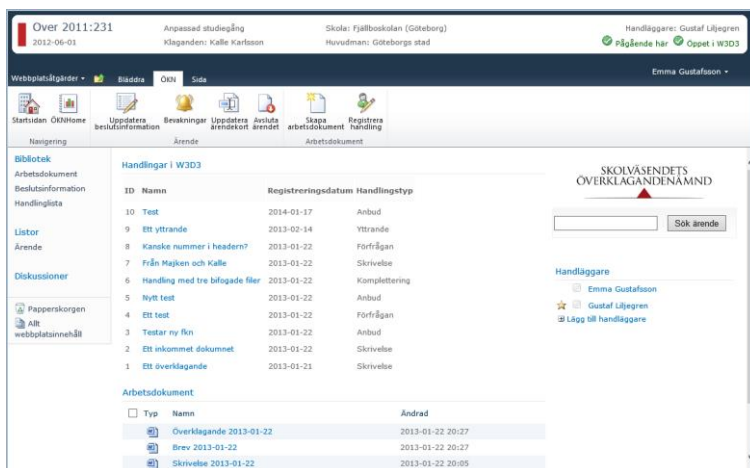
Över 2011:231
2012-06-01

Anpassad studiegång
Klaganden: Kalle Karlsson

Skola: Fjällboskolan (Göteborg)
Huvudman: Göteborgs stad

Handläggare: Gustaf Liljegren
Pågående här Öppet i W3D3

Webbplatsåtgärder ▾ Bläddra ÖKN Sida Emma Gustafsson ▾

Startsidan ÖKNHome
Navigering
Uppdatera beslutsinformation Bevakningar Uppdatera ärendekort Avsluta ärendet
Ärende
Skapa arbetsdokument Registrera handling
Arbetsdokument

Bibliotek
Arbetsdokument
Beslutsinformation
Handlinglista

Listor
Ärende

Diskussioner

Papperskorgen
Allt webbplatsinnehåll

Handlingar i W3D3

| ID | Namn | Registreringsdatum | Handlingstyp |
|---|---|---|---|
| 10 | Test | 2014-01-17 | Anbud |
| 9 | Ett yttrande | 2013-02-14 | Yttrande |
| 8 | Kanske nummer i headern? | 2013-01-22 | Förfrågan |
| 7 | Från Majken och Kalle | 2013-01-22 | Skrivelse |
| 6 | Handling med tre bifogade filer | 2013-01-22 | Komplettering |
| 5 | Nytt test | 2013-01-22 | Anbud |
| 4 | Ett test | 2013-01-22 | Förfrågan |
| 3 | Testar ny fkn | 2013-01-22 | Anbud |
| 2 | Ett inkommet dokumnet | 2013-01-22 | Skrivelse |
| 1 | Ett överklagande | 2013-01-21 | Skrivelse |

Arbetsdokument

| Typ | Namn | Ändrad |
|---|---|---|
| | Överklagande 2013-01-22 | 2013-01-22 20:27 |
| | Brev 2013-01-22 | 2013-01-22 20:27 |
| | Skrivelse 2013-01-22 | 2013-01-22 20:05 |

SKOLVÄSENDETS ÖVERKLAGANDENÄMND

Sök ärende

Handläggare
Emma Gustafsson
Gustaf Liljegren
Lägg till handläggare